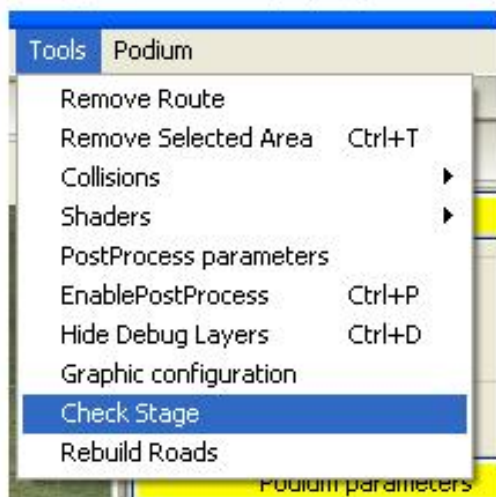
Tools Podium

Remove Route
Remove Selected Area Ctrl+T
Collisions
Shaders
PostProcess parameters
EnablePostProcess Ctrl+P
Hide Debug Layers Ctrl+D
Graphic configuration
Check Stage
Rebuild Roads

Podium parameters